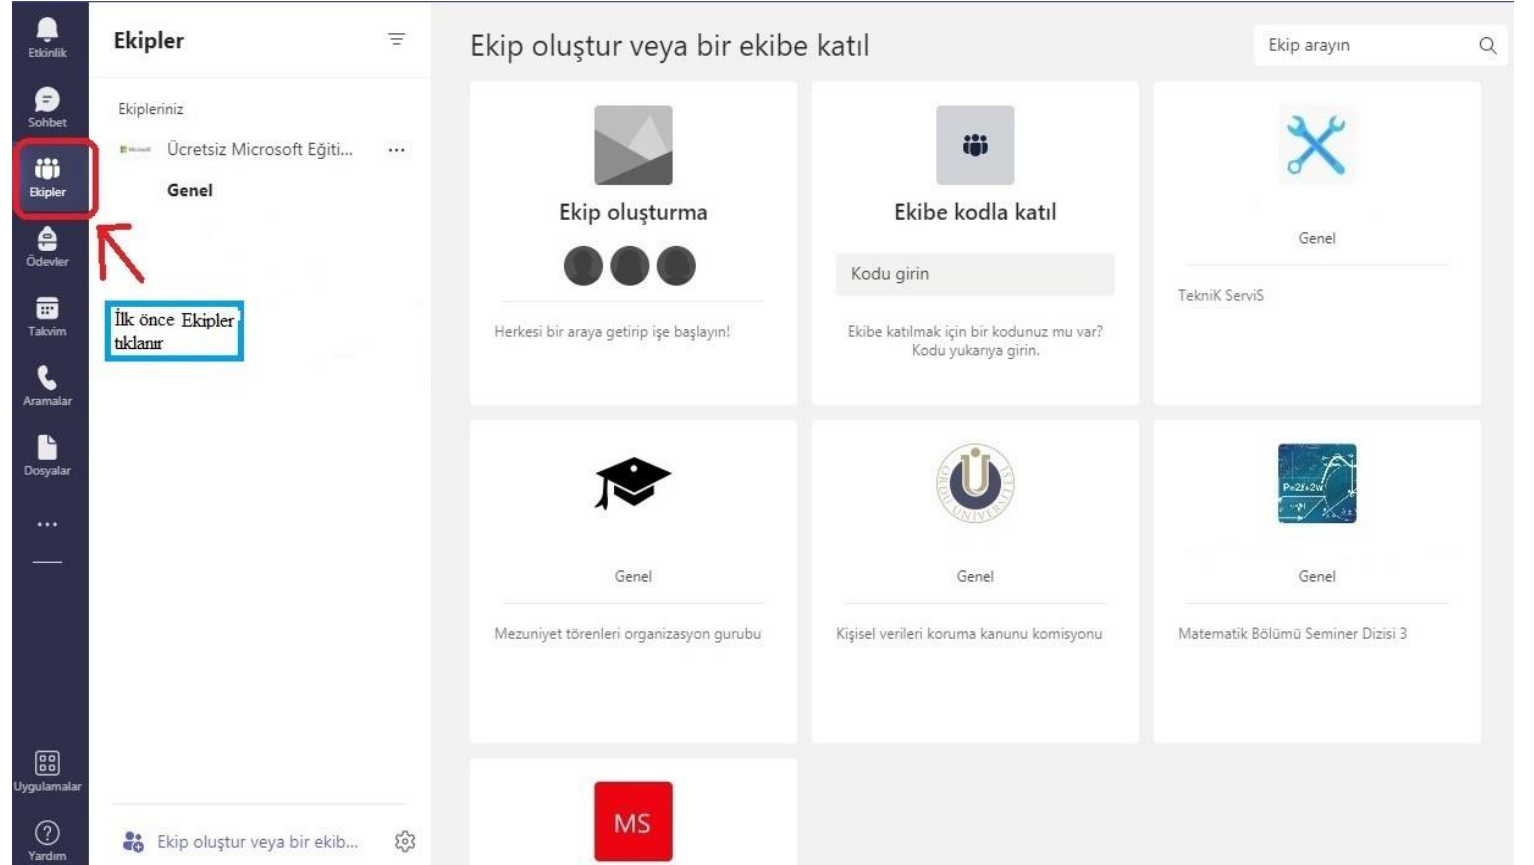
Etkinlik
Sohbet
Ekipler
Ödevler
Takvim
Aramalar
Dosyalar
...
Uygulamalar
Yardım

Ekipler

Ekipleriniz
Ücretsiz Microsoft Eğiti... ...
Genel

İlk önce Ekipler tıklanır

Ekip oluştur veya bir ekib...

Ekip oluştur veya bir ekibe katıl

Ekip arayın

Ekip oluşturma
Herkesi bir araya getirip işe başlayın!

Ekibe kodla katıl
Kodu girin
Ekibe katılmak için bir kodunuz mu var? Kodu yukarıya girin.

Genel
TekniK ServiS

Genel
Mezuniyet törenleri organizasyon gurubu

Genel
Kişisel verileri koruma kanunu komisyonu

Genel
Matematik Bölümü Seminer Dizisi 3

MS